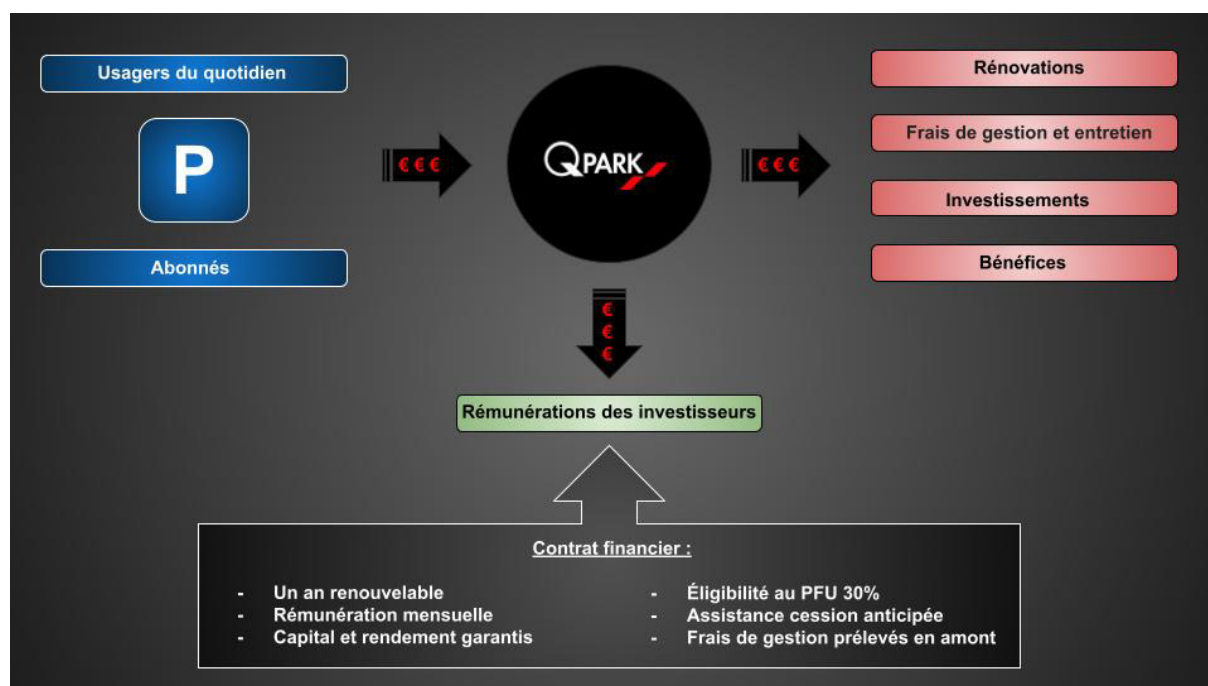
Usagers du quotidien

P

Abonnés

€€€

QPARK

€€€

Rénovations

Frais de gestion et entretien

Investissements

Bénéfices

€
€
€

Rémunérations des investisseurs

Contrat financier :

- Un an renouvelable
- Rémunération mensuelle
- Capital et rendement garantis

- Éligibilité au PFU 30%
- Assistance cession anticipée
- Frais de gestion prélevés en amont